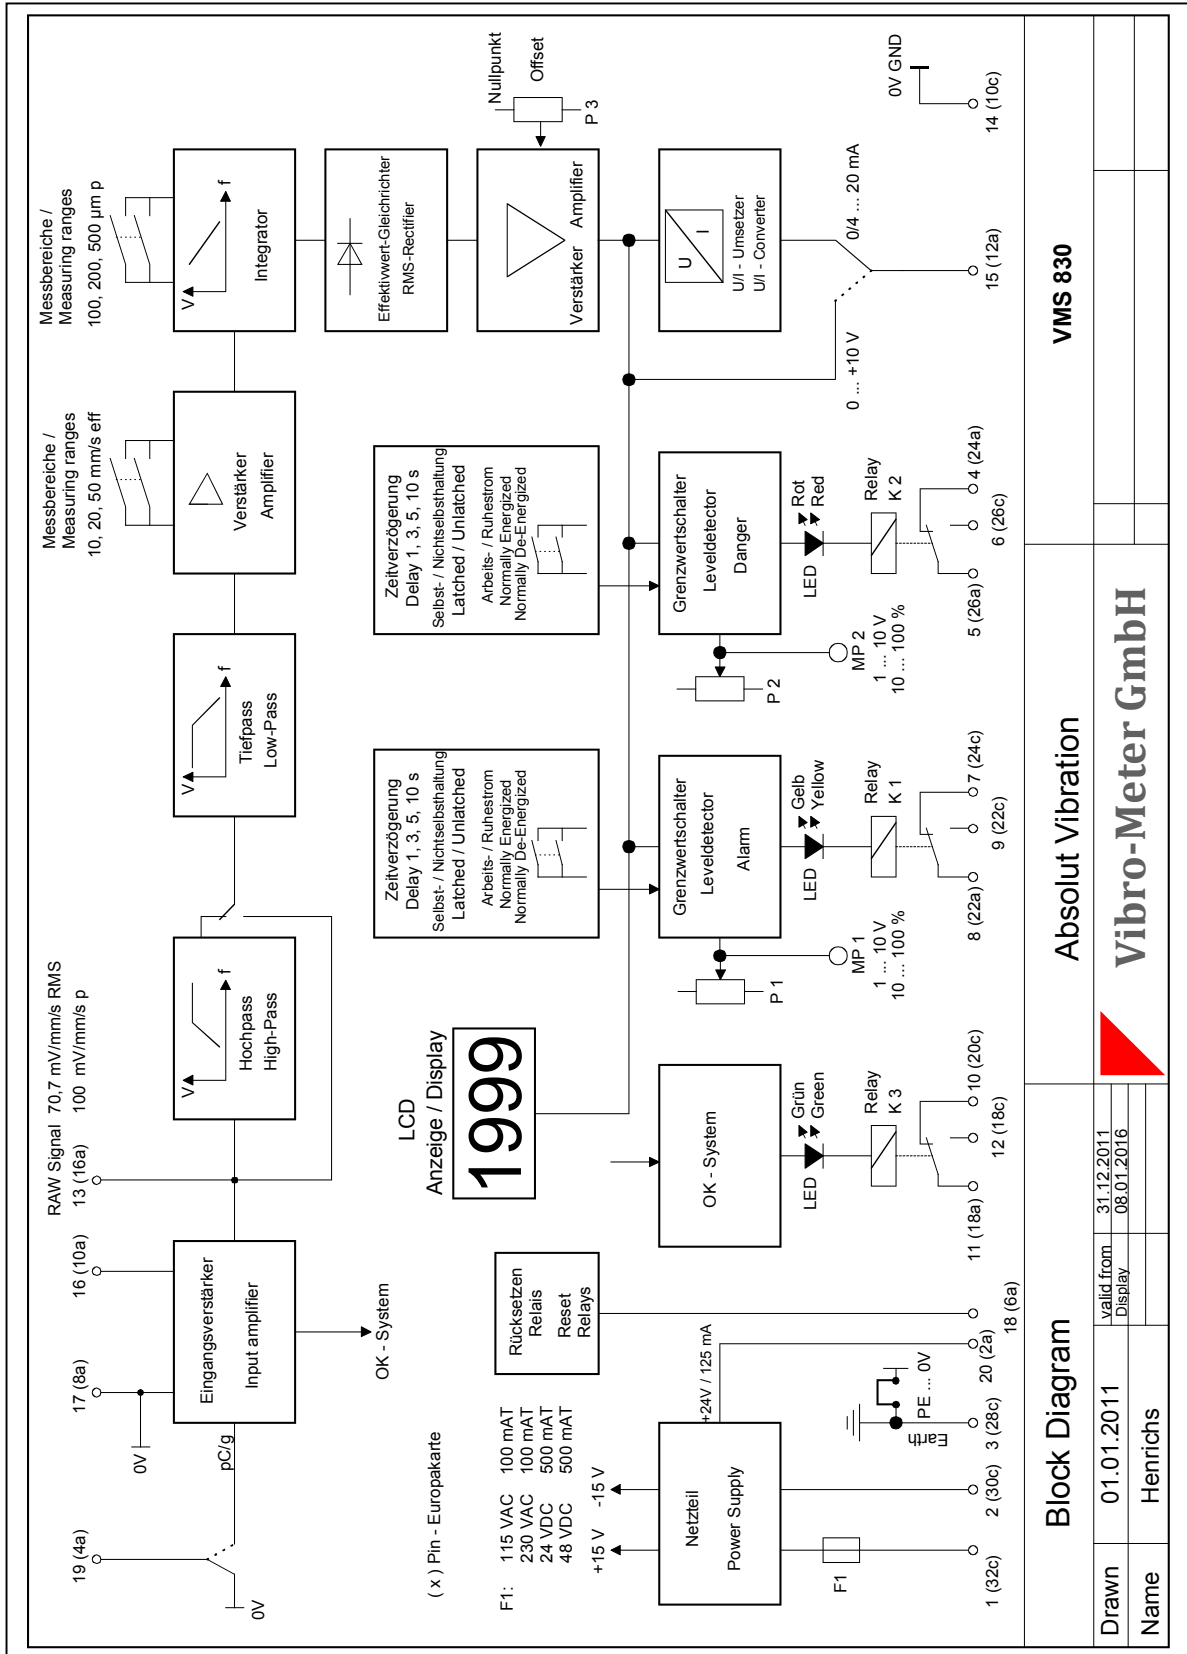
Messbereiche /
Measuring ranges
100, 200, 500 µm p

Messbereiche /
Measuring ranges
10, 20, 50 mm/s eff

Nullpunkt
Offset
P 3

0V GND
14 (10c)

V
f
Integrator

Effektivwert-Gleichrichter
RMS-Rectifier

Verstärker Amplifier

U
I
U/I - Umsetzer
U/I - Converter

0/4 ... 20 mA
15 (12a)
0 ... +10 V

V
Verstärker
Amplifier

Zeitverzögerung
Delay 1, 3, 5, 10 s
Selbst- / Nichtselbsthaltung
Latched / Unlatched
Arbeits- / Ruhestrom
Normally Energized
Normally De-Energized

Grenzwertschalter
Leveldetector
Danger

LED
Rot
Red
Relay
K 2
4 (24a)
6 (26c)
5 (26a)

MP 2
1 ... 10 V
10 ... 100 %
P 2

V
f
Tiefpass
Low-Pass

Zeitverzögerung
Delay 1, 3, 5, 10 s
Selbst- / Nichtselbsthaltung
Latched / Unlatched
Arbeits- / Ruhestrom
Normally Energized
Normally De-Energized

Grenzwertschalter
Leveldetector
Alarm

LED
Gelb
Yellow
Relay
K 1
7 (24c)
9 (22c)
8 (22a)

MP 1
1 ... 10 V
10 ... 100 %
P 1

RAW Signal 70,7 mV/mm/s RMS
100 mV/mm/s p
13 (16a)

V
f
Hochpass
High-Pass

LCD
Anzeige / Display
1999

OK - System
LED
Grün
Green
Relay
K 3
10 (20c)
12 (18c)
11 (18a)

16 (10a)
17 (8a)
19 (4a)
0V
0V
pC/g

Eingangsverstärker
Input amplifier

OK - System

Rücksetzen
Relais
Reset
Relays
18 (6a)

( x ) Pin - Europakarte

F1: 115 VAC 100 mAT
230 VAC 100 mAT
24 VDC 500 mAT
48 VDC 500 mAT

+15 V -15 V
+24V / 125 mA
Netzteil
Power Supply
F1
1 (32c)
2 (30c)
3 (28c)
20 (2a)
PE ... 0V
Earth

Block Diagram
Absolut Vibration
VMS 830
Vibro-Meter GmbH

Drawn 01.01.2011
Name Henrichs
valid from 31.12.2011
Display 08.01.2016